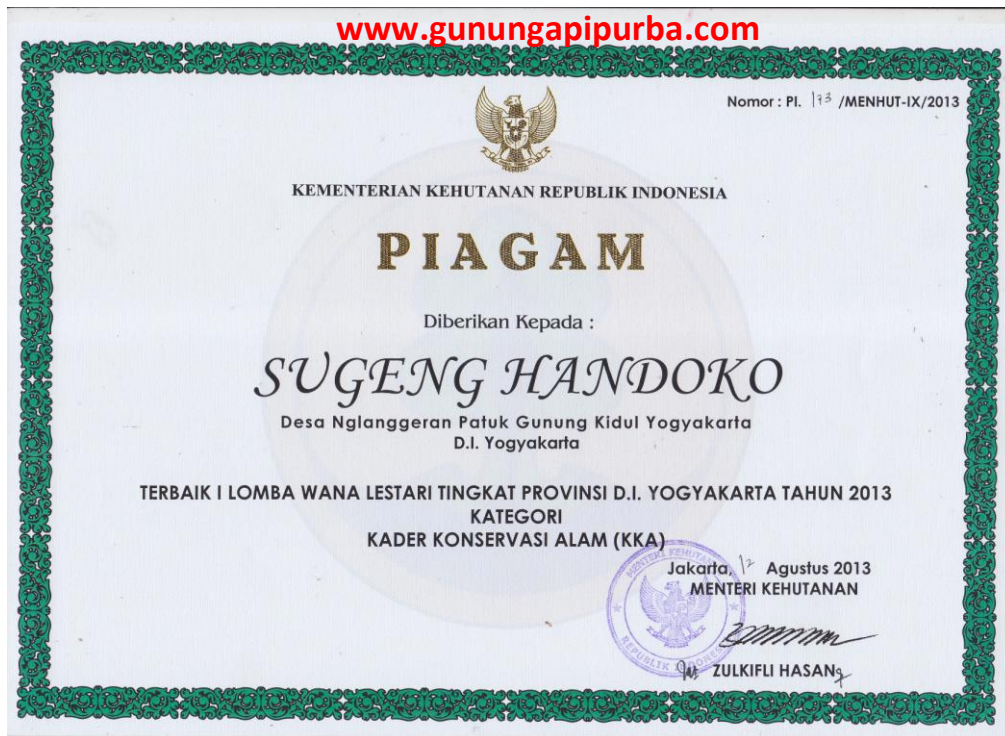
www.gunungapipurba.com

Nomor : PI. 173 /MENHUT-IX/2013

KEMENTERIAN KEHUTANAN REPUBLIK INDONESIA

PIAGAM

Diberikan Kepada :

SUGENG HANDOKO

Desa Nglanggeran Patuk Gunung Kidul Yogyakarta
D.I. Yogyakarta

TERBAIK I LOMBA WANA LESTARI TINGKAT PROVINSI D.I. YOGYAKARTA TAHUN 2013
KATEGORI
KADER KONSERVASI ALAM (KKA)

Jakarta, 12 Agustus 2013
MENTERI KEHUTANAN

ZULKIFLI HASAN

KEMENTERIAN KEHUTANAN
REPUBLIK INDONESIA